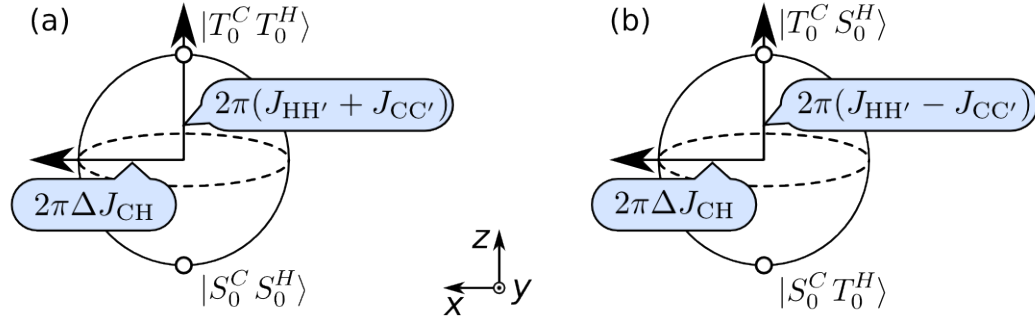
(a)

$|T_0^C T_0^H\rangle$

$2\pi(J_{\mathrm{HH'}} + J_{\mathrm{CC'}})$

$2\pi\Delta J_{\mathrm{CH}}$

$|S_0^C S_0^H\rangle$

$z$

$x$

$y$

(b)

$|T_0^C S_0^H\rangle$

$2\pi(J_{\mathrm{HH'}} - J_{\mathrm{CC'}})$

$2\pi\Delta J_{\mathrm{CH}}$

$|S_0^C T_0^H\rangle$